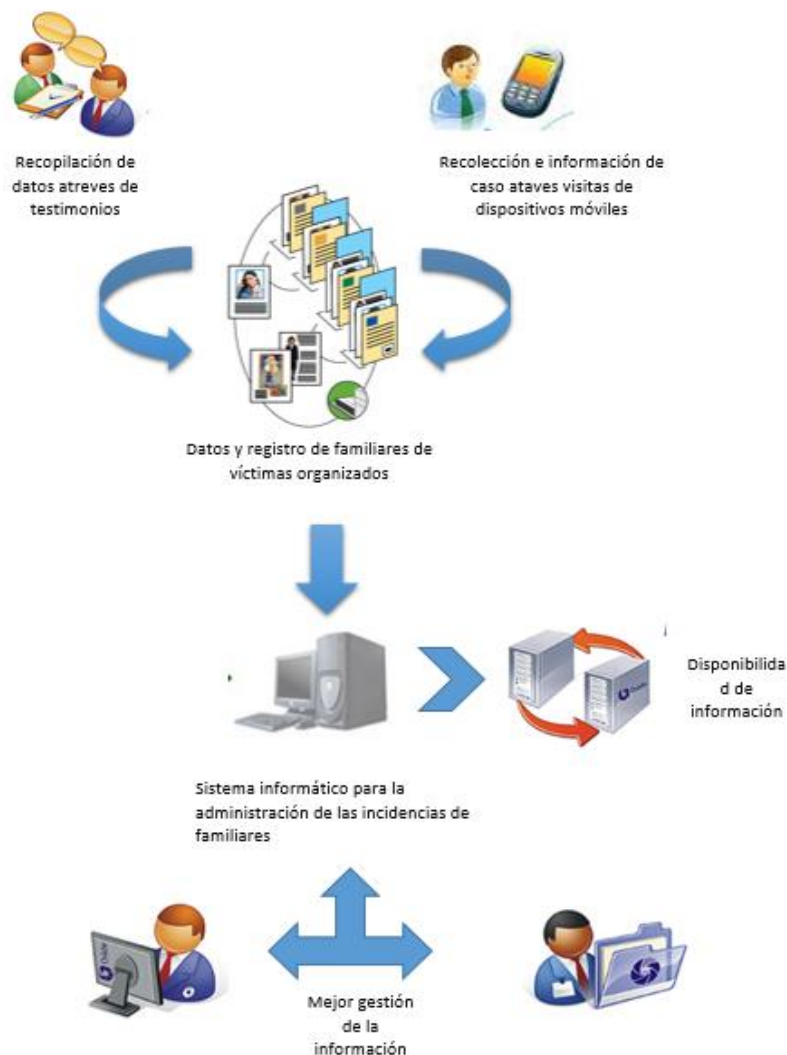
Recopilación de datos atreves de testimonios

Recolección e información de caso ataves visitas de dispositivos móviles

Datos y registro de familiares de víctimas organizados

Disponibilidad de información

Sistema informático para la administración de las incidencias de familiares

Mejor gestión de la información